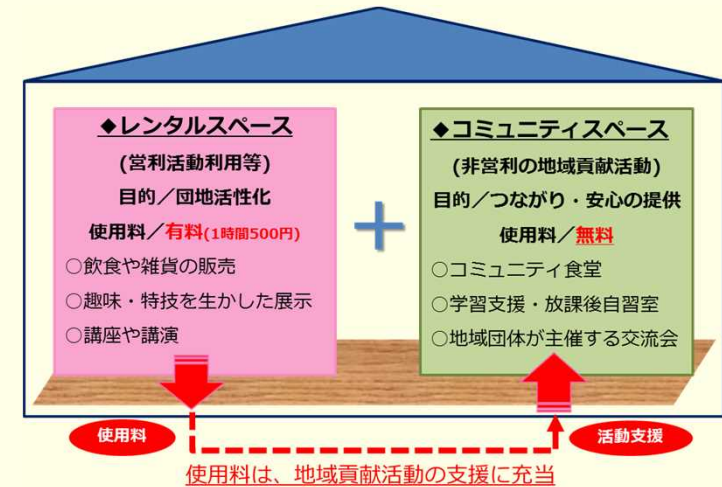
◆レンタルスペース
(営利活動利用等)
目的／団地活性化
使用料／有料(1時間500円)
○飲食や雑貨の販売
○趣味・特技を生かした展示
○講座や講演

+

◆コミュニティスペース
(非営利の地域貢献活動)
目的／つながり・安心の提供
使用料／無料
○コミュニティ食堂
○学習支援・放課後自習室
○地域団体が主催する交流会

使用料

活動支援

使用料は、地域貢献活動の支援に充当